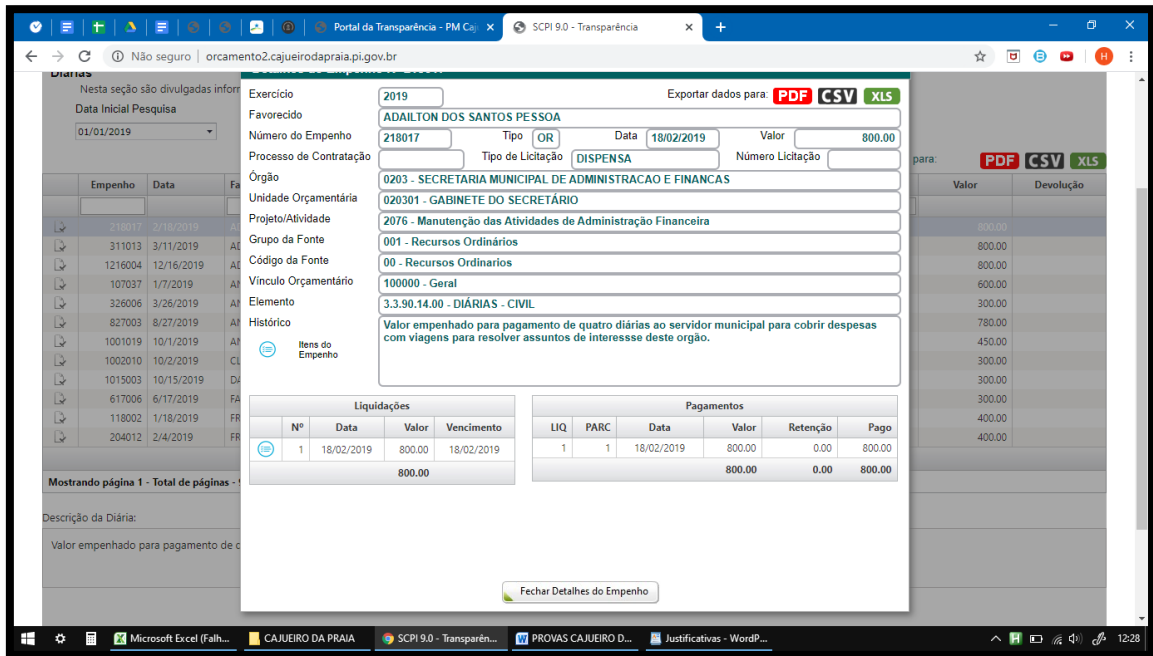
Portal da Transparência - PM Caj ×
SCPI 9.0 - Transparência ×
Não seguro | orcamento2.cajueirodapraia.pi.gov.br

Diárias
Nesta seção são divulgadas infor
Data Inicial Pesquisa
01/01/2019

| | Empenho | Data | Fa |
|---|---|---|---|
| | 218017 | 2/18/2019 | A |
| | 311013 | 3/11/2019 | AD |
| | 1216004 | 12/16/2019 | AD |
| | 107037 | 1/7/2019 | AN |
| | 326006 | 3/26/2019 | AN |
| | 827003 | 8/27/2019 | AN |
| | 1001019 | 10/1/2019 | AN |
| | 1002010 | 10/2/2019 | CL |
| | 1015003 | 10/15/2019 | DA |
| | 617006 | 6/17/2019 | FA |
| | 118002 | 1/18/2019 | FR |
| | 204012 | 2/4/2019 | FR |

para: PDF CSV XLS

| Valor | Devolução |
|---|---|
| 800.00 | |
| 800.00 | |
| 800.00 | |
| 600.00 | |
| 300.00 | |
| 780.00 | |
| 450.00 | |
| 300.00 | |
| 300.00 | |
| 300.00 | |
| 400.00 | |
| 400.00 | |

Mostrando página 1 - Total de páginas -

Descrição da Diária:
Valor empenhado para pagamento de c

Exercício 2019
Exportar dados para: PDF CSV XLS
Favorecido ADAILTON DOS SANTOS PESSOA
Número do Empenho 218017 Tipo OR Data 18/02/2019 Valor 800.00
Processo de Contratação Tipo de Licitação DISPENSA Número Licitação
Órgão 0203 - SECRETARIA MUNICIPAL DE ADMINISTRACAO E FINANCAS
Unidade Orçamentária 020301 - GABINETE DO SECRETÁRIO
Projeto/Atividade 2076 - Manutenção das Atividades de Administração Financeira
Grupo da Fonte 001 - Recursos Ordinários
Código da Fonte 00 - Recursos Ordinarios
Vínculo Orçamentário 100000 - Geral
Elemento 3.3.90.14.00 - DIÁRIAS - CIVIL
Histórico Valor empenhado para pagamento de quatro diárias ao servidor municipal para cobrir despesas com viagens para resolver assuntos de interessse deste orgão.
Itens do Empenho

Liquidações
| | Nº | Data | Valor | Vencimento |
|---|---|---|---|---|
| | 1 | 18/02/2019 | 800.00 | 18/02/2019 |
| | | | 800.00 | |

Pagamentos
| LIQ | PARC | Data | Valor | Retenção | Pago |
|---|---|---|---|---|---|
| 1 | 1 | 18/02/2019 | 800.00 | 0.00 | 800.00 |
| | | | 800.00 | 0.00 | 800.00 |

Fechar Detalhes do Empenho

Microsoft Excel (Falh... CAJUEIRO DA PRAIA SCPI 9.0 - Transparên... PROVAS CAJUEIRO D... Justificativas - WordP... 12:28